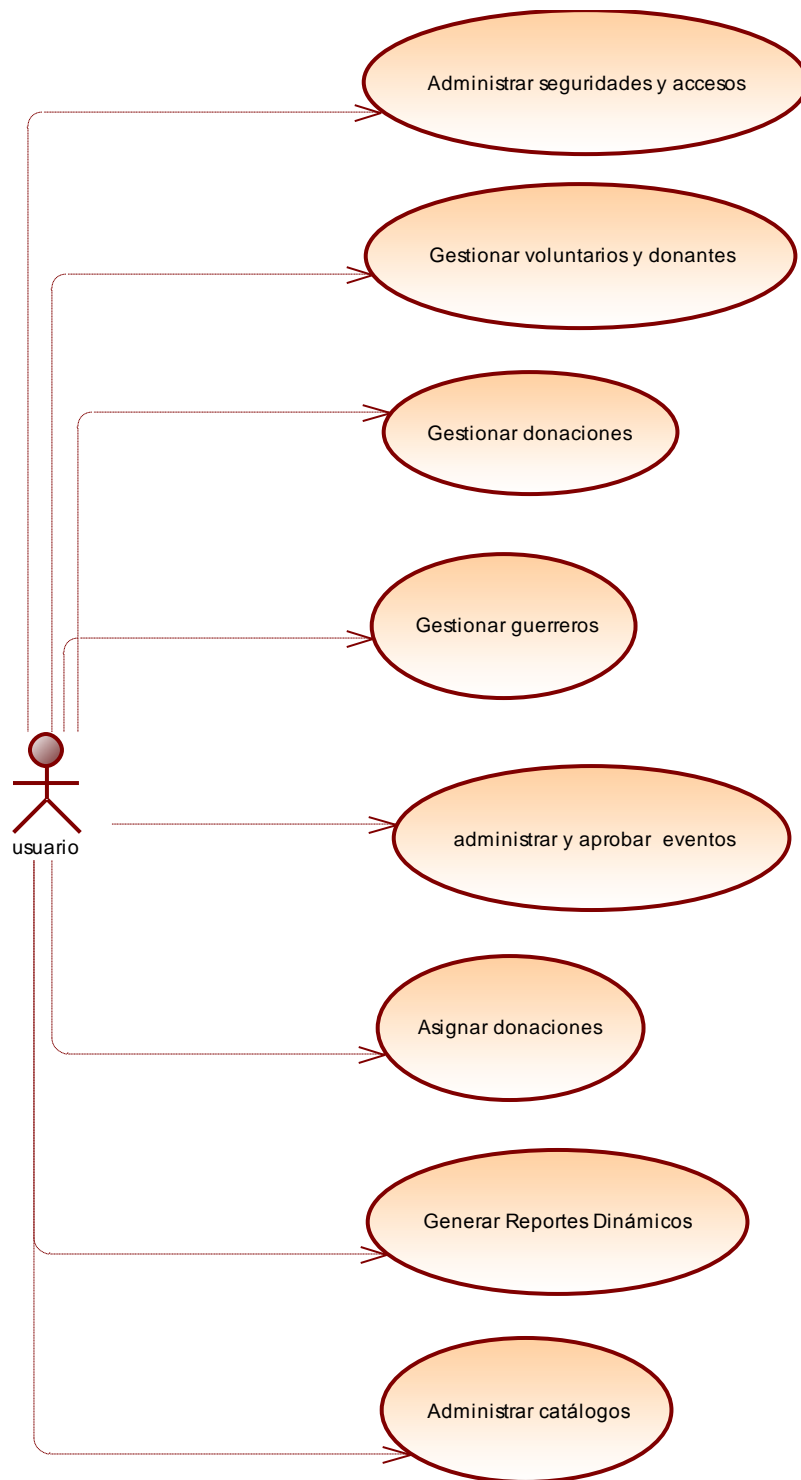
Administrar seguridades y accesos

Gestionar voluntarios y donantes

Gestionar donaciones

Gestionar guerreros

usuario

administrar y aprobar eventos

Asignar donaciones

Generar Reportes Dinámicos

Administrar catálogos